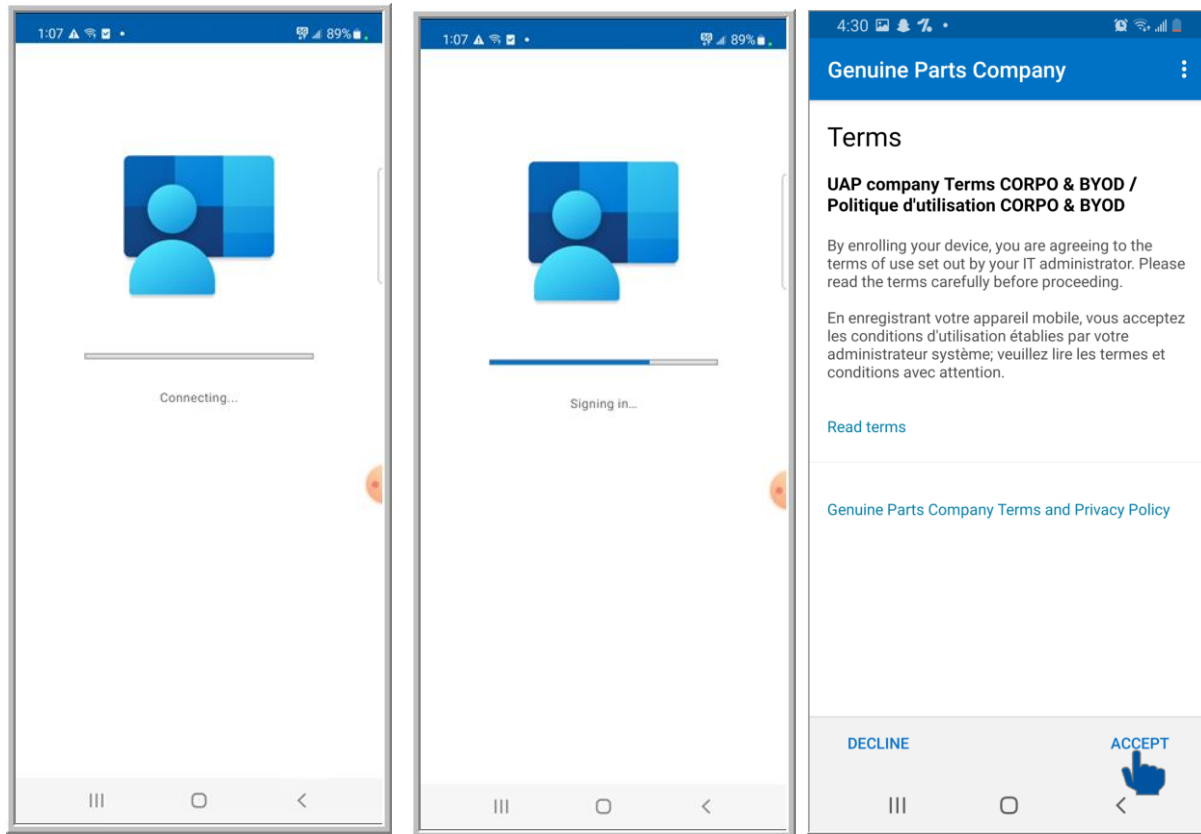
1:07 89%

Connecting...

1:07 89%

Signing in...

4:30

Genuine Parts Company

Terms

UAP company Terms CORPO & BYOD / Politique d'utilisation CORPO & BYOD

By enrolling your device, you are agreeing to the terms of use set out by your IT administrator. Please read the terms carefully before proceeding.

En enregistrant votre appareil mobile, vous acceptez les conditions d'utilisation établies par votre administrateur système; veuillez lire les termes et conditions avec attention.

Read terms

Genuine Parts Company Terms and Privacy Policy

DECLINE

ACCEPT